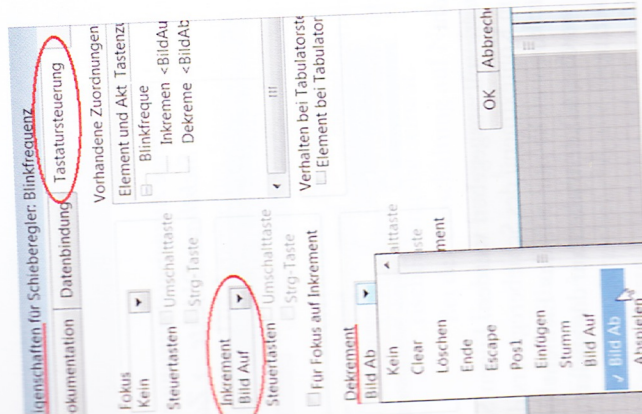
igenschaften für Schieberegler: Blinkfrequenz

okumentation | Datenbindung | Tastatursteuerung

Fokus
Kein
Steuertasten
Umschalttaste
Strg-Taste

Inkrement
Bild Auf
Steuertasten
Umschalttaste
Strg-Taste
Für Fokus auf Inkrement

Dekrement
Bild Ab
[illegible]ttaste
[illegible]ste
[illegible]ment

Kein
Clear
Löschen
Ende
Escape
Pos1
Einfügen
Stumm
Bild Auf
Bild Ab
Abspielen

Vorhandene Zuordnungen
Element und Akt Tastenz
Blinkfreque
Inkremen <BildAu
Dekreme <BildAb

Verhalten bei Tabulatorste
Element bei Tabulator

OK
Abbrech